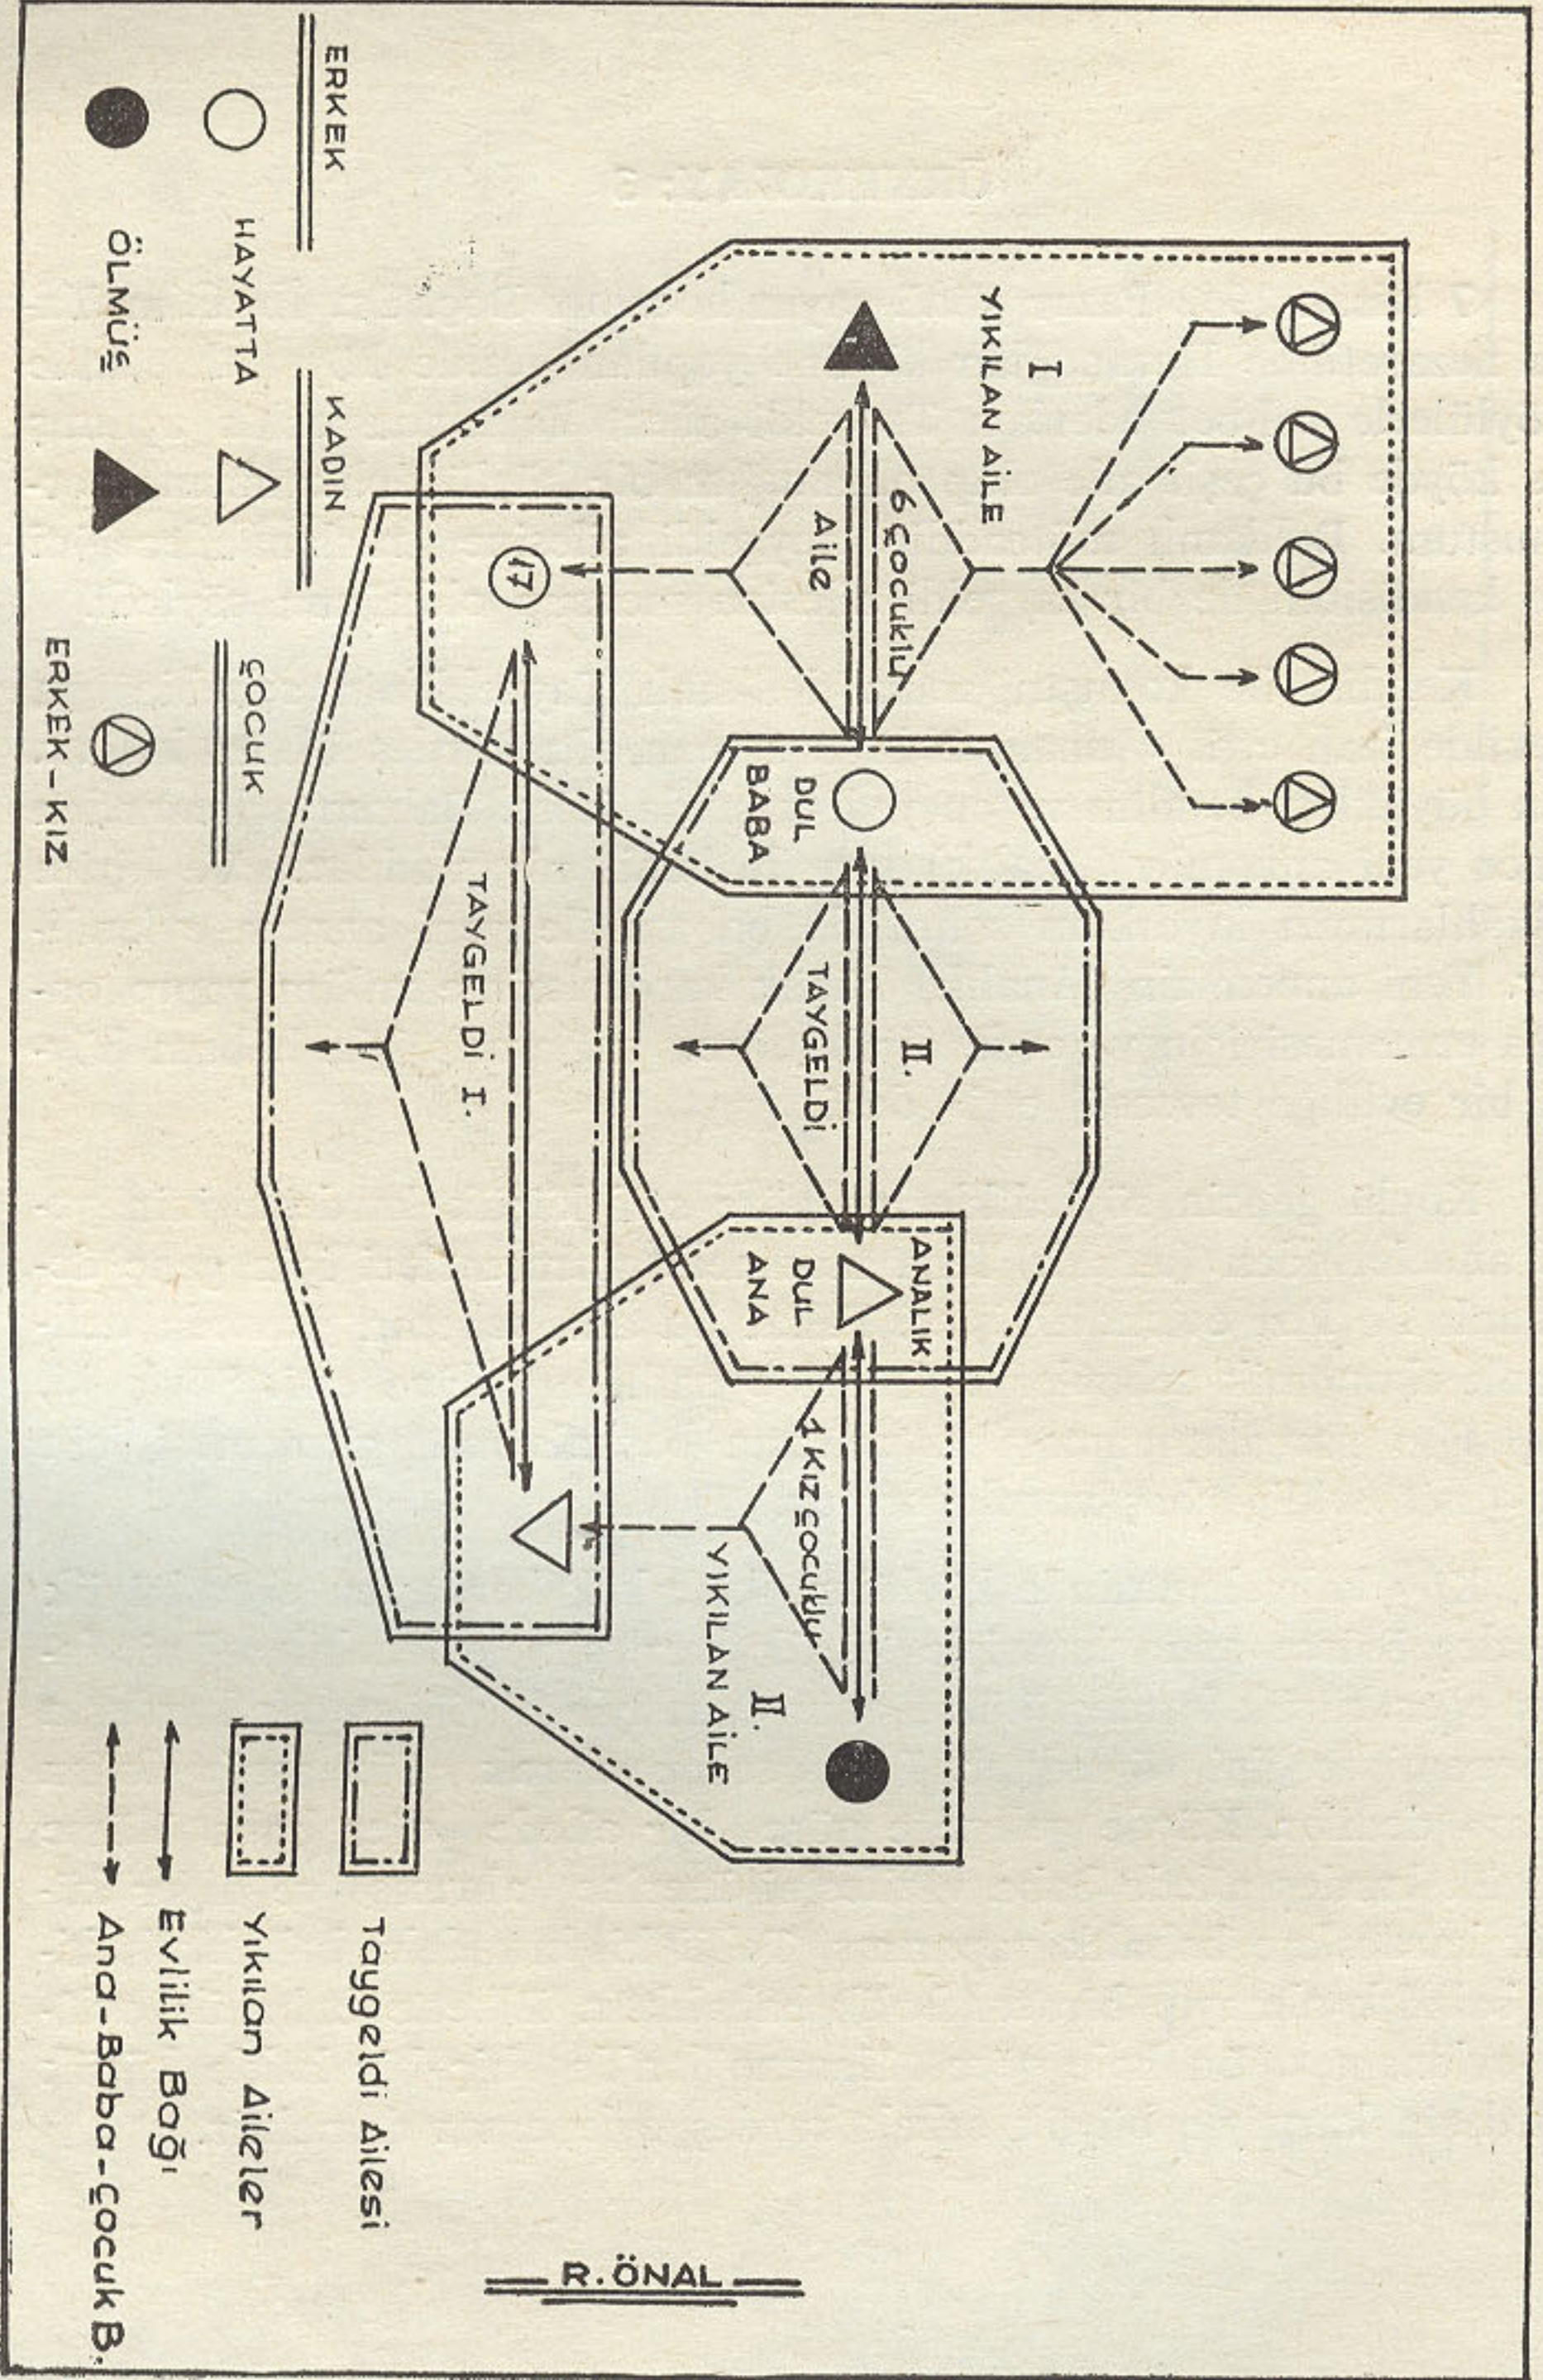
I
YIKILAN AİLE

6 ÇOCUKLU
Aile

DUL
BABA

II.
TAYGELDİ

ANALIK
DUL
ANA

4 KIZ ÇOCUKLU
II.
YIKILAN AİLE

17

TAYGELDİ I.

ERKEK
KADIN
ÇOCUK

HAYATTA
ÖLMÜŞ
ERKEK - KIZ

Taygeldi Ailesi
Yıkılan Aileler
Evlilik Bağı
Ana-Baba-Çocuk B.

R. ÖNAL